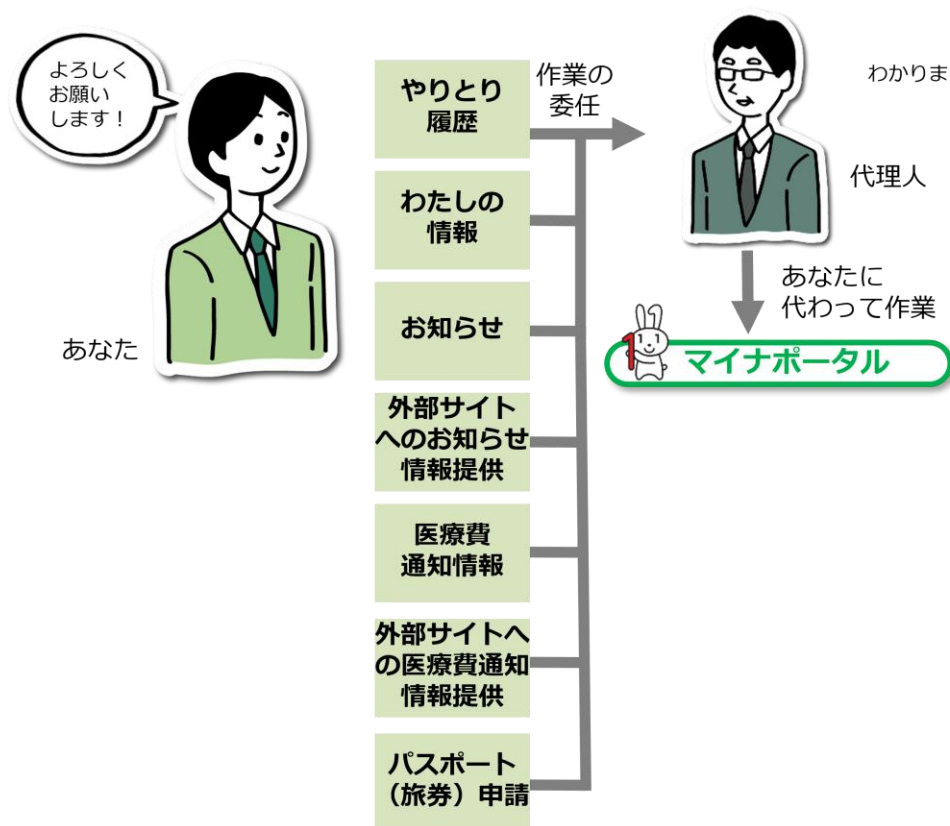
よろしくお願いします！

あなた

やりとり履歴

わたしの情報

お知らせ

外部サイトへのお知らせ情報提供

医療費通知情報

外部サイトへの医療費通知情報提供

パスポート（旅券）申請

作業の委任

わかりま

代理人

あなたに代わって作業

マイナポータル